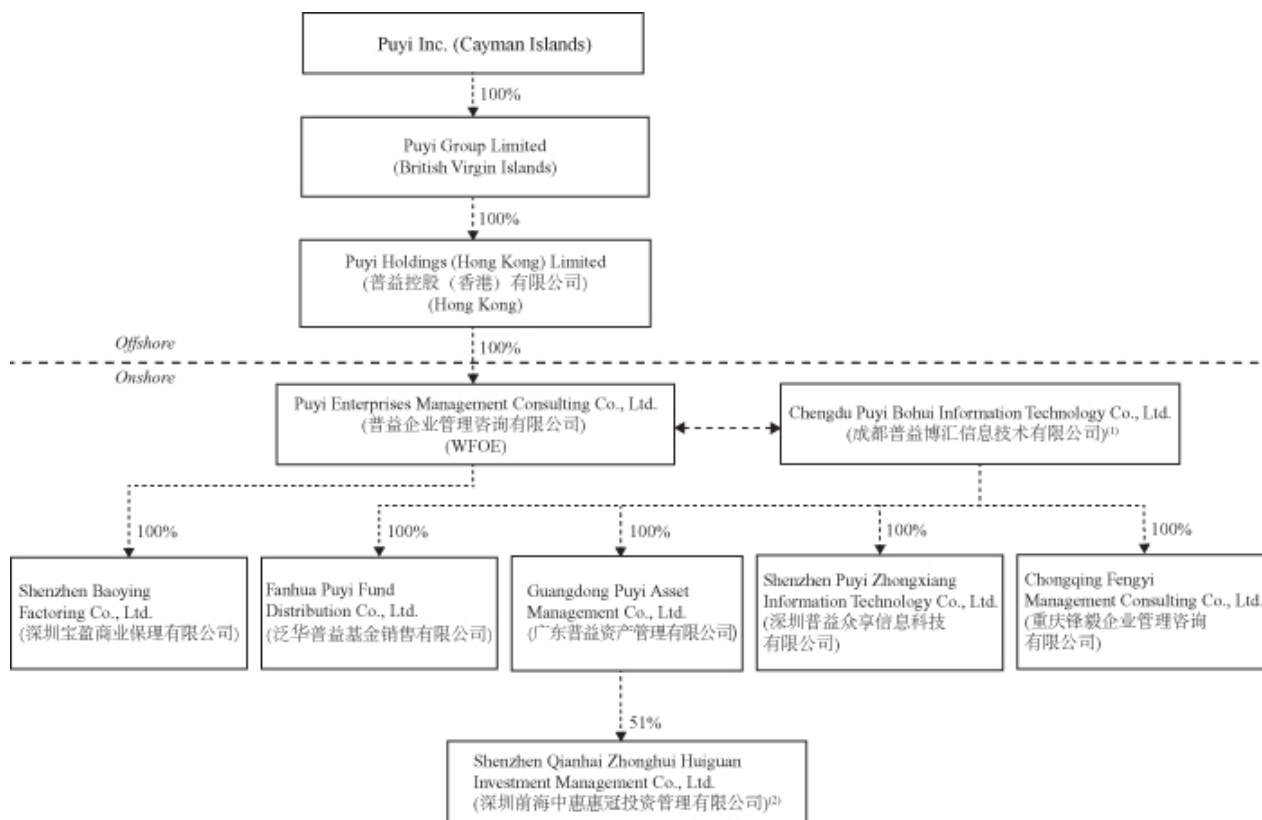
Puyi Inc. (Cayman Islands)

100%

Puyi Group Limited
(British Virgin Islands)

100%

Puyi Holdings (Hong Kong) Limited
(普益控股（香港）有限公司)
(Hong Kong)

Offshore

100%

Onshore

Puyi Enterprises Management Consulting Co., Ltd.
(普益企业管理咨询有限公司)
(WFOE)

Chengdu Puyi Bohui Information Technology Co., Ltd.
(成都普益博汇信息技术有限公司)$^{(1)}$

100%

Shenzhen Baoying Factoring Co., Ltd.
(深圳宝盈商业保理有限公司)

100%

Fanhua Puyi Fund Distribution Co., Ltd.
(泛华普益基金销售有限公司)

100%

Guangdong Puyi Asset Management Co., Ltd.
(广东普益资产管理有限公司)

100%

Shenzhen Puyi Zhongxiang Information Technology Co., Ltd.
(深圳普益众享信息科技有限公司)

100%

Chongqing Fengyi Management Consulting Co., Ltd.
(重庆锋毅企业管理咨询有限公司)

51%

Shenzhen Qianhai Zhonghui Huiguan Investment Management Co., Ltd.
(深圳前海中惠惠冠投资管理有限公司)$^{(2)}$